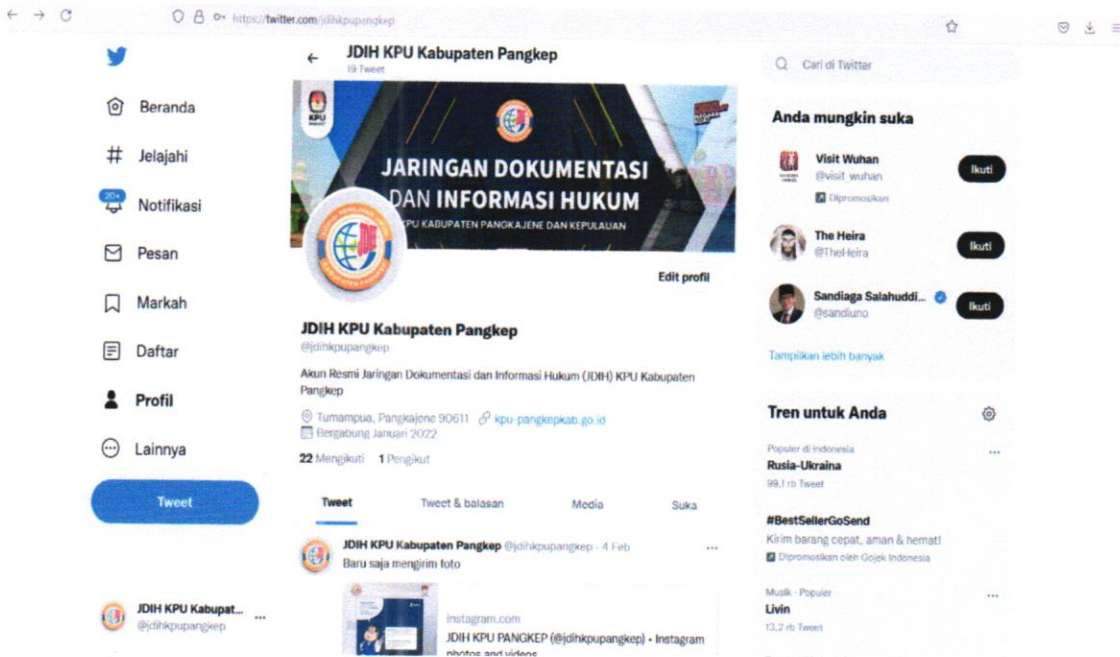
https://twitter.com/jdihkpupangkep

Beranda
Jelajahi
20+
Notifikasi
Pesan
Markah
Daftar
Profil
Lainnya
Tweet

JDIH KPU Kabupat...
@jdihkpupangkep

JDIH KPU Kabupaten Pangkep
19 Tweet

KPU
JARINGAN DOKUMENTASI DAN INFORMASI HUKUM
KPU KABUPATEN PANGKAJENE DAN KEPULAUAN

Edit profil

JDIH KPU Kabupaten Pangkep
@jdihkpupangkep

Akun Resmi Jaringan Dokumentasi dan Informasi Hukum (JDIH) KPU Kabupaten Pangkep

Tumampua, Pangkajene 90611 kpu-pangkepkab.go.id
Bergabung Januari 2022

22 Mengikuti 1 Pengikut

Tweet Tweet & balasan Media Suka

JDIH KPU Kabupaten Pangkep @jdihkpupangkep · 4 Feb
Baru saja mengirim foto

instagram.com
JDIH KPU PANGKEP (@jdihkpupangkep) • Instagram photos and videos

Cari di Twitter

Anda mungkin suka

Visit Wuhan
@visit_wuhan
Dipromosikan
Ikuti

The Heira
@TheHeira
Ikuti

Sandiaga Salahuddi...
@sandiuno
Ikuti

Tampilkan lebih banyak

Tren untuk Anda

Populer di Indonesia
Rusia-Ukraina
99,1 rb Tweet

#BestSellerGoSend
Kirim barang cepat, aman & hemat!
Dipromosikan oleh Gojek Indonesia

Musik · Populer
Livin
13,2 rb Tweet